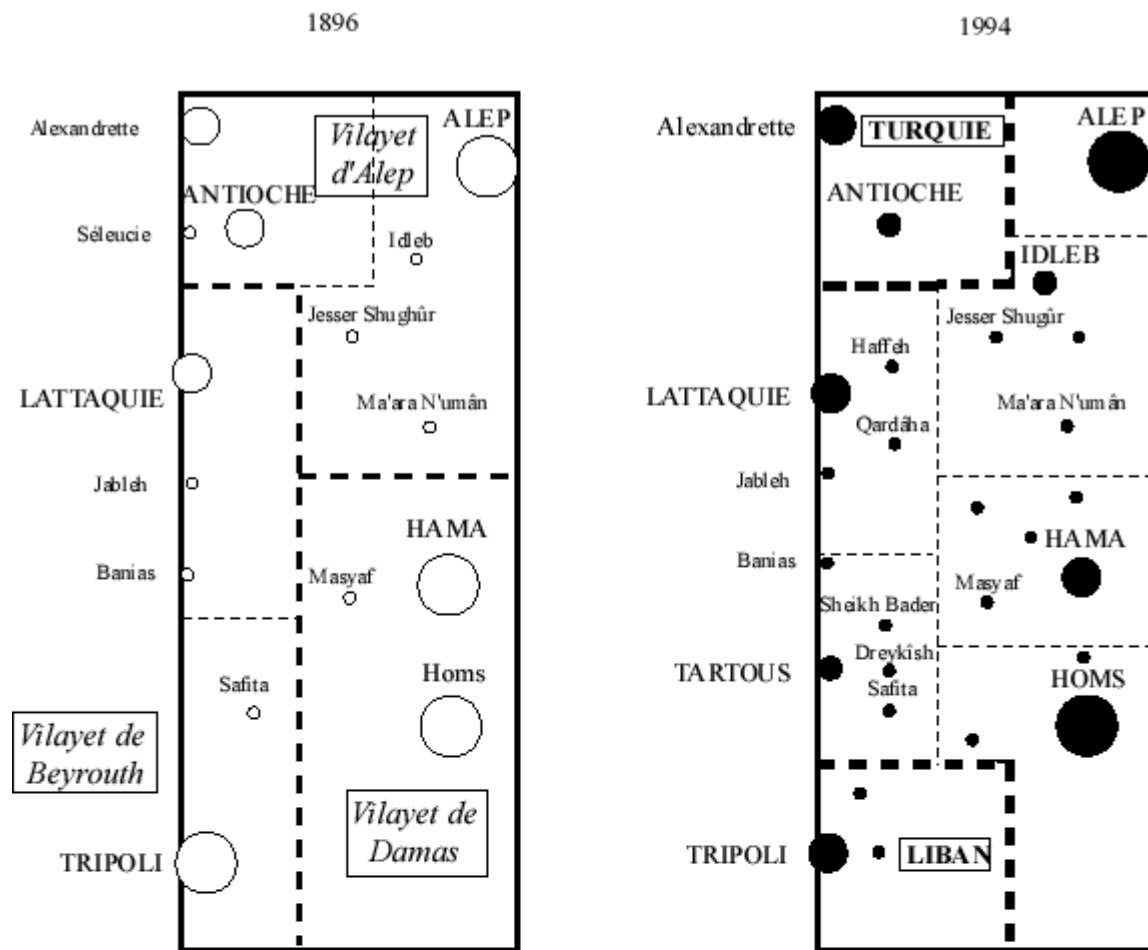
1896

Alexandrette
Vilayet d'Alep
ALEP
ANTIOCHE
Séleucie
Idleb
Jesser Shughûr
LATTAQUIE
Ma'ara N'umân
Jableh
HAMA
Banias
Masyaf
Safita
Homs
Vilayet de Beyrouth
Vilayet de Damas
TRIPOLI

1994

Alexandrette
TURQUIE
ALEP
ANTIOCHE
IDLEB
Jesser Shugûr
Haffeh
LATTAQUIE
Ma'ara N'umân
Qardâha
Jableh
HAMA
Banias
Masyaf
Sheikh Baden
Dreykîsh
TARTOUS
HOMS
Safita
TRIPOLI
LIBAN